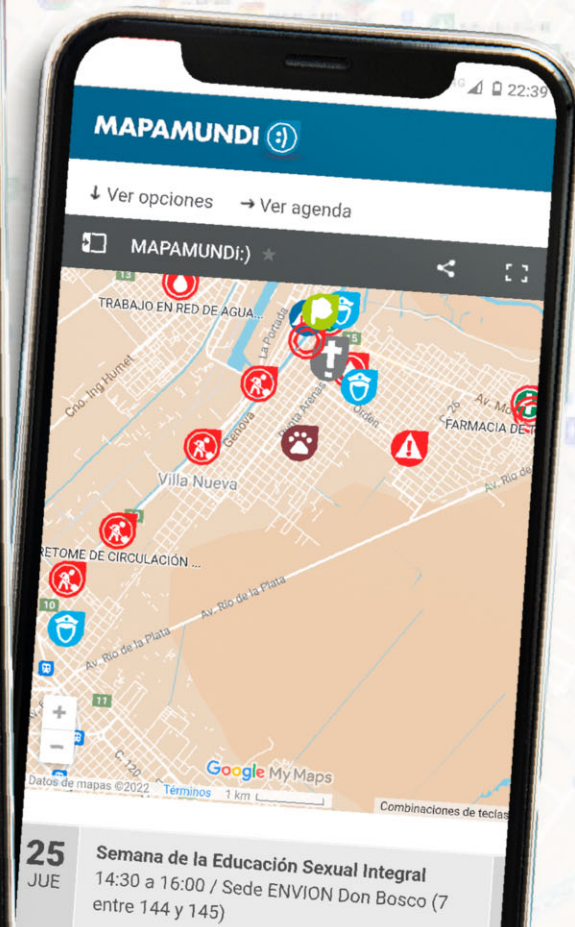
22:39

MAPAMUNDI :)

↓ Ver opciones → Ver agenda

MAPAMUNDI:)

15

TRABAJO EN RED DE AGUA...

La Portada

Cno. Ing Humet

Genova

Plaza Avenida

Oden

26

Av. M

FARMACIA DE T

Villa Nueva

RETOME DE CIRCULACIÓN ...

Av. Río de la Plata

Av. Río de la Plata

Av. Río de la Plata

11

C. 120

+
−

Datos de mapas ©2022 Términos 1 km

Google My Maps

Combinaciones de teclas

25
JUE

Semana de la Educación Sexual Integral
14:30 a 16:00 / Sede ENVION Don Bosco (7 entre 144 y 145)